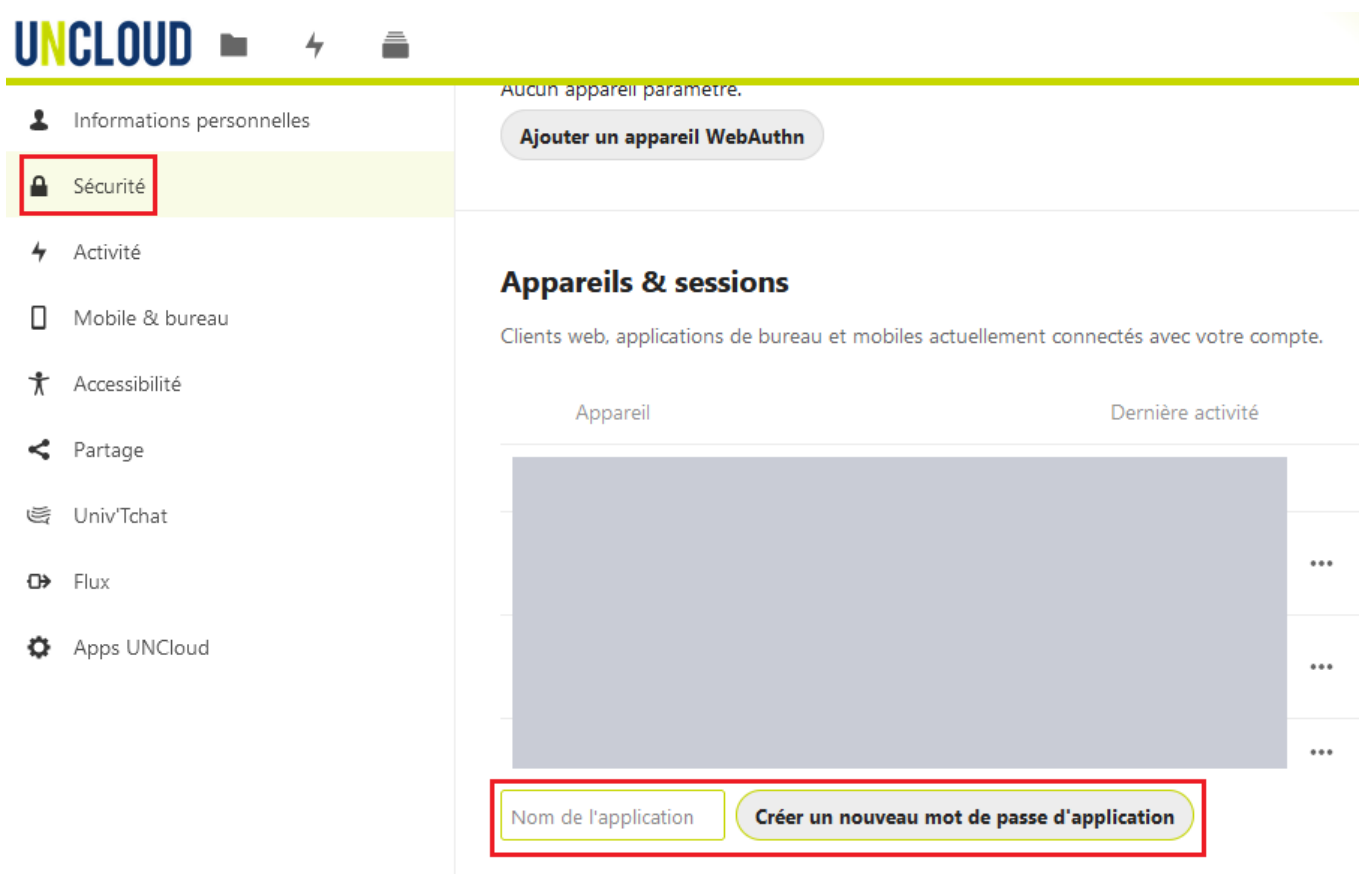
UNCLOUD

Informations personnelles
Sécurité
Activité
Mobile & bureau
Accessibilité
Partage
Univ'Tchat
Flux
Apps UNCloud

Aucun appareil paramétré.

Ajouter un appareil WebAuthn

Appareils & sessions

Clients web, applications de bureau et mobiles actuellement connectés avec votre compte.

| Appareil | Dernière activité |
|---|---|
| | ••• |
| | ••• |
| | ••• |

Nom de l'application

Créer un nouveau mot de passe d'application